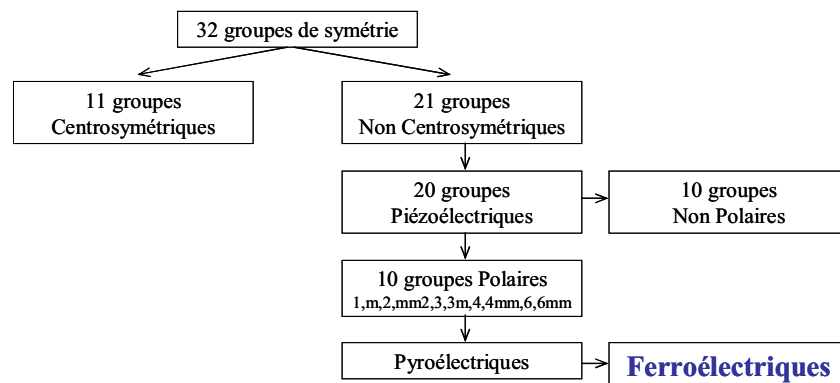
32 groupes de symétrie

11 groupes
Centrosymétriques

21 groupes
Non Centrosymétriques

20 groupes
Piézoélectriques

10 groupes
Non Polaires

10 groupes Polaires
1,m,2,mm2,3,3m,4,4mm,6,6mm

Pyroélectriques

Ferroélectriques